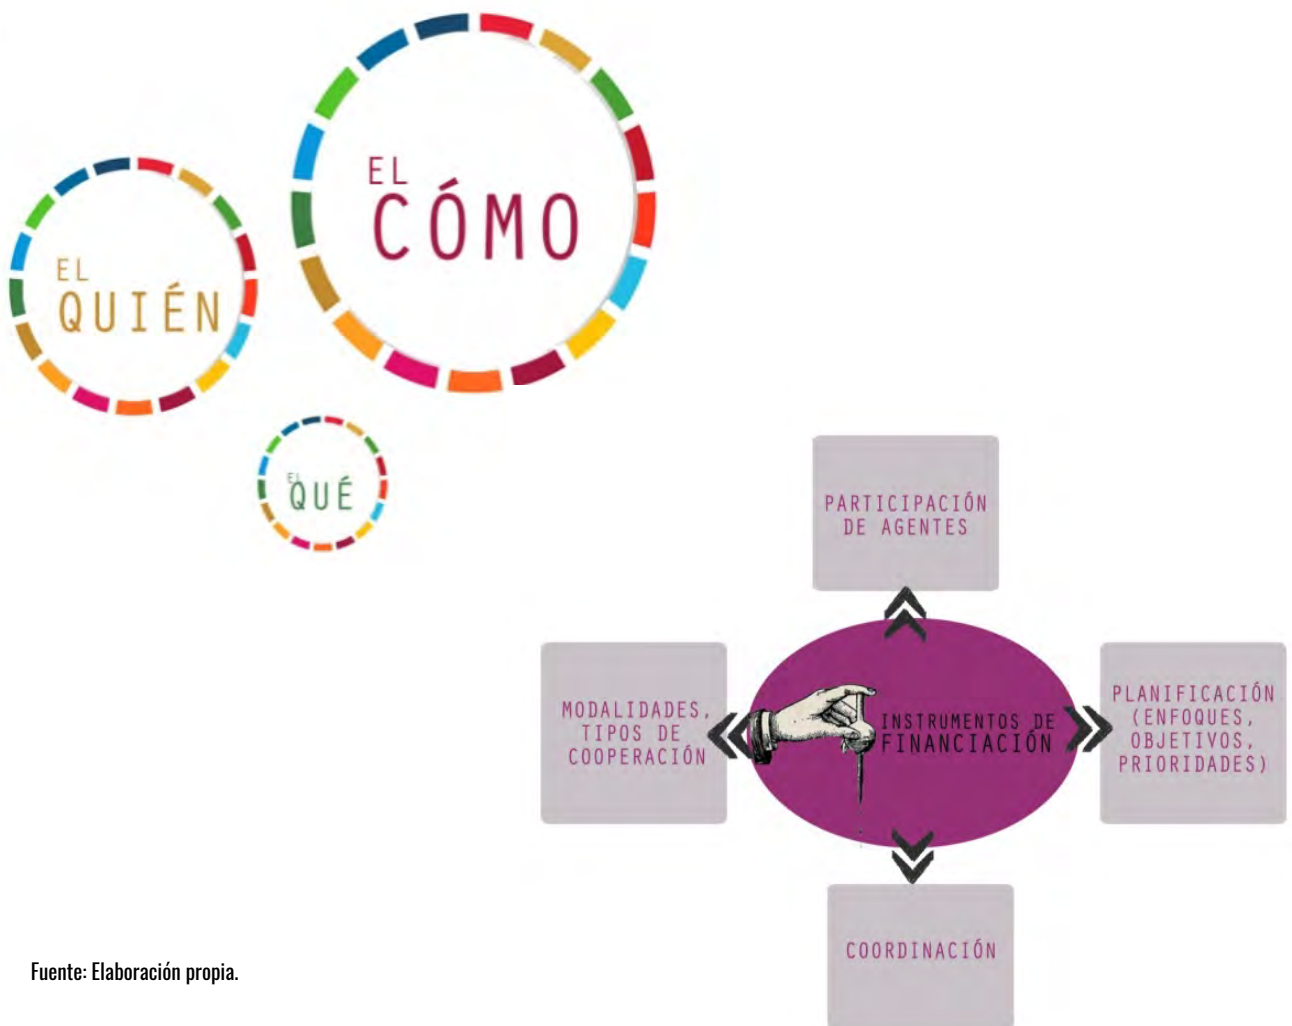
EL CÓMO

EL QUIÉN

EL QUÉ

PARTICIPACIÓN DE AGENTES

MODALIDADES, TIPOS DE COOPERACIÓN

INSTRUMENTOS DE FINANCIACIÓN

PLANIFICACIÓN (ENFOQUES, OBJETIVOS, PRIORIDADES)

COORDINACIÓN

Fuente: Elaboración propia.